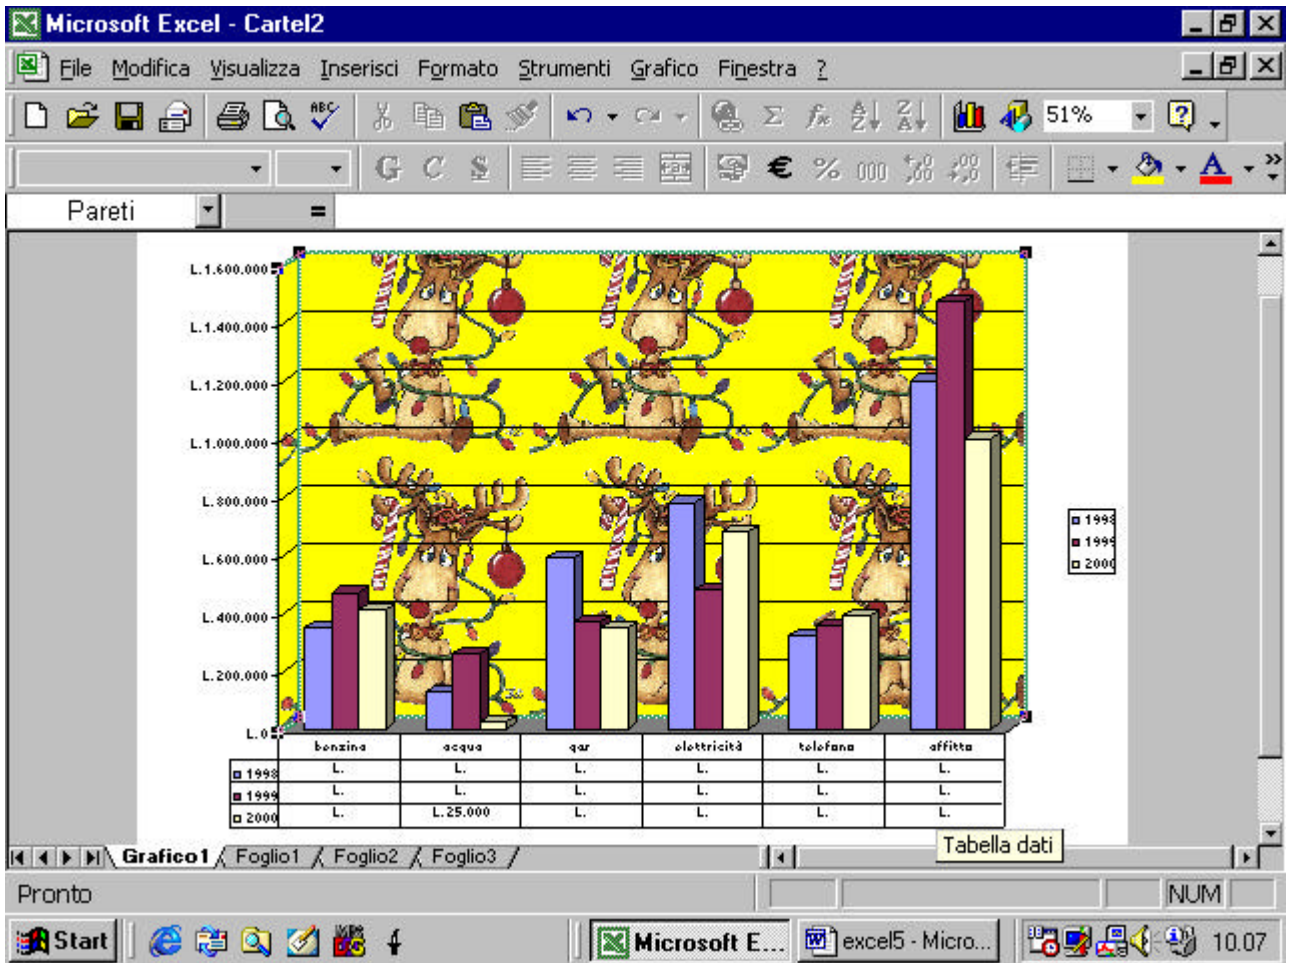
Microsoft Excel - Cartel2

File Modifica Visualizza Inserisci Formato Strumenti Grafico Finestra ?

51%

G C S € % 000

Pareti =

L.1.600.000
L.1.400.000
L.1.200.000
L.1.000.000
L.800.000
L.600.000
L.400.000
L.200.000
L.0

| | benzina | acqua | gas | elettricità | telefono | affitto |
|---|---|---|---|---|---|---|
| 1998 | L. | L. | L. | L. | L. | L. |
| 1999 | L. | L. | L. | L. | L. | L. |
| 2000 | L. | L. 25.000 | L. | L. | L. | L. |

1998
1999
2000

Tabella dati

Grafico1 Foglio1 Foglio2 Foglio3

Pronto NUM

Start Microsoft E... excel5 - Micro... 10.07